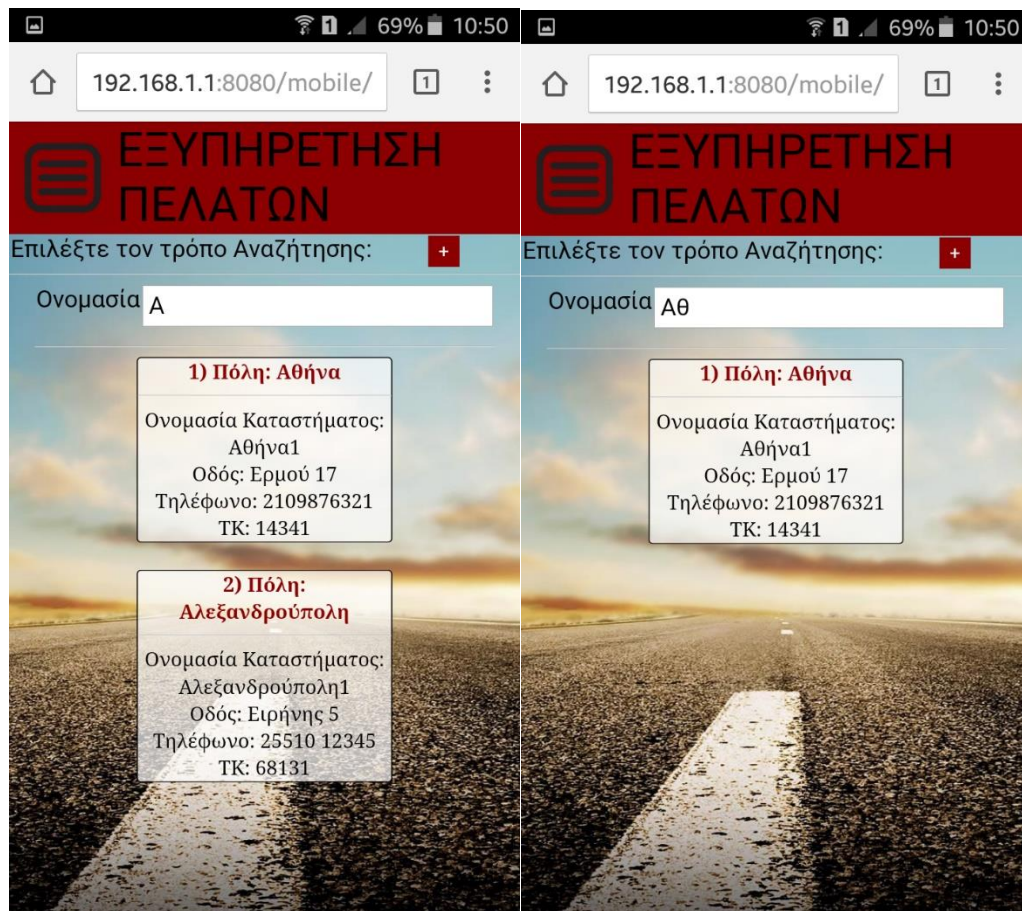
1 69% 10:50

192.168.1.1:8080/mobile/

1

ΕΞΥΠΗΡΕΤΗΣΗ ΠΕΛΑΤΩΝ

Επιλέξτε τον τρόπο Αναζήτησης: +

Ονομασία Α

1) Πόλη: Αθήνα

Ονομασία Καταστήματος: Αθήνα1
Οδός: Ερμού 17
Τηλέφωνο: 2109876321
ΤΚ: 14341

2) Πόλη: Αλεξανδρούπολη

Ονομασία Καταστήματος: Αλεξανδρούπολη1
Οδός: Ειρήνης 5
Τηλέφωνο: 25510 12345
ΤΚ: 68131

1 69% 10:50

192.168.1.1:8080/mobile/

1

ΕΞΥΠΗΡΕΤΗΣΗ ΠΕΛΑΤΩΝ

Επιλέξτε τον τρόπο Αναζήτησης: +

Ονομασία Αθ

1) Πόλη: Αθήνα

Ονομασία Καταστήματος: Αθήνα1
Οδός: Ερμού 17
Τηλέφωνο: 2109876321
ΤΚ: 14341